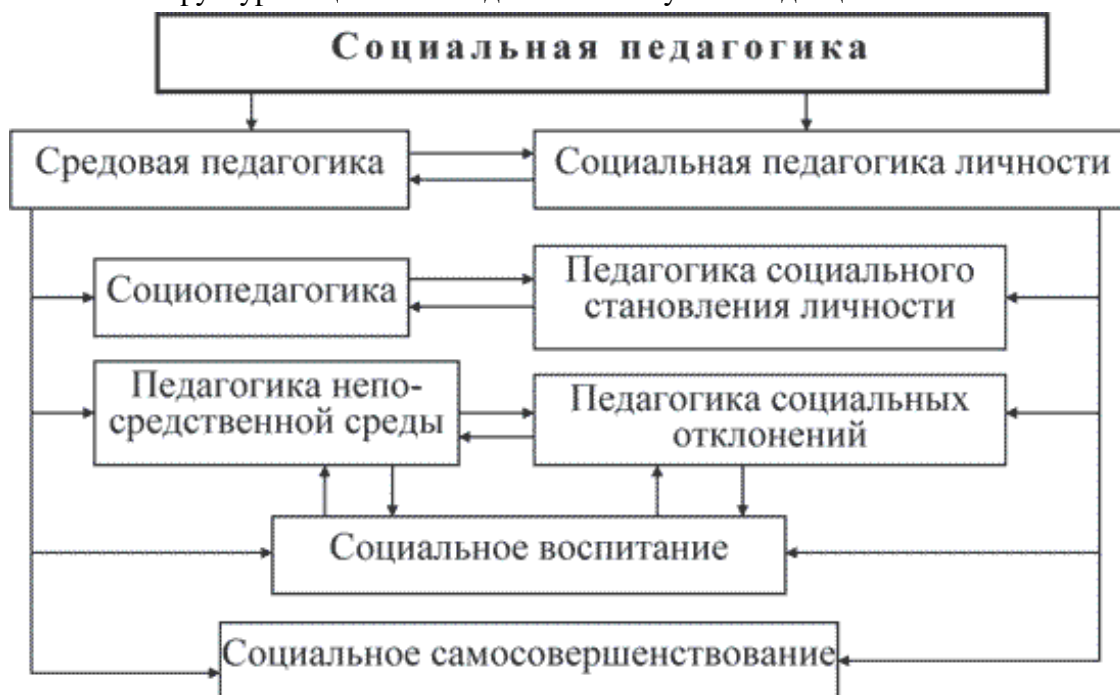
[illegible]

Социальная педагогика

Средовая педагогика

Социальная педагогика личности

Социопедагогика

Педагогика социального становления личности

Педагогика непосредственной среды

Педагогика социальных отклонений

Социальное воспитание

Социальное самосовершенствование